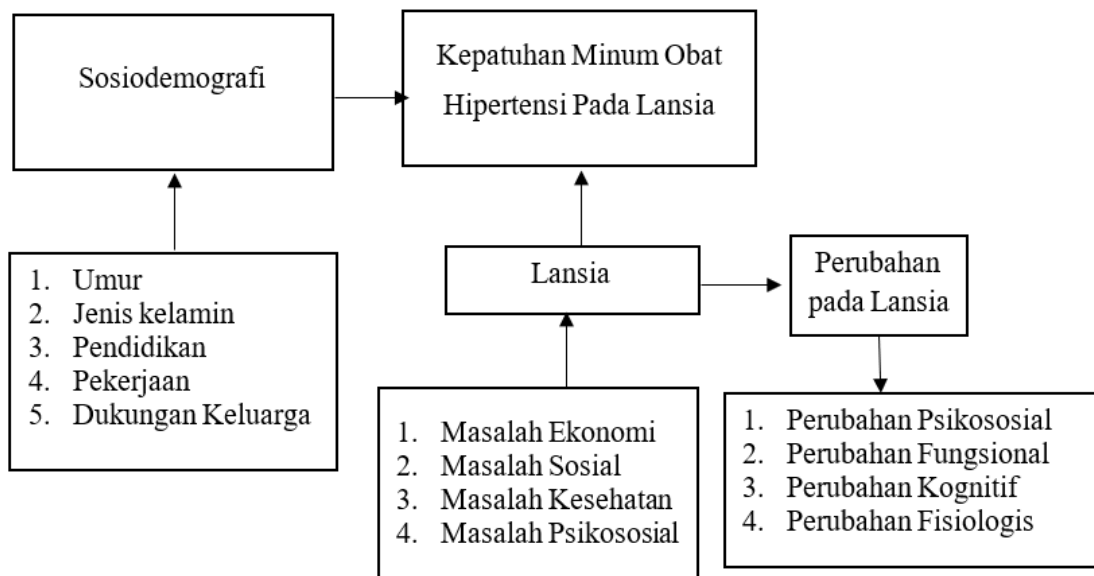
Sosiodemografi

Kepatuhan Minum Obat Hipertensi Pada Lansia

1. Umur
2. Jenis kelamin
3. Pendidikan
4. Pekerjaan
5. Dukungan Keluarga

Lansia

Perubahan pada Lansia

1. Masalah Ekonomi
2. Masalah Sosial
3. Masalah Kesehatan
4. Masalah Psikososial

1. Perubahan Psikososial
2. Perubahan Fungsional
3. Perubahan Kognitif
4. Perubahan Fisiologis